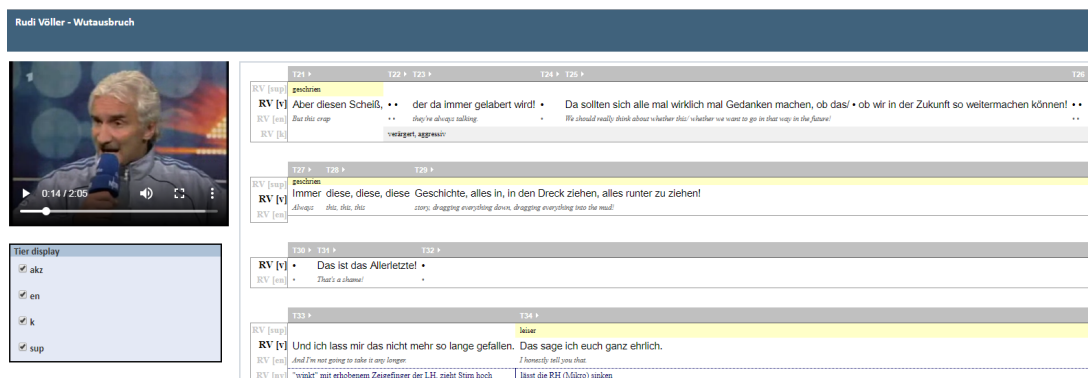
Rudi Völler - Wutausbruch

0:14 / 2:05

Tier display
akz
en
k
sup

| | T21 ▸ | T22 ▸ T23 ▸ | T24 ▸ T25 ▸ | T26 |
|---|---|---|---|---|
| RV [sup] | geschrien | | | |
| RV [v] | Aber diesen Scheiß, | • • der da immer gelabert wird! • | Das sollten sich alle mal wirklich mal Gedanken machen, ob das/ • ob wir in der Zukunft so weitermachen können! • • | |
| RV [en] | But this crap | • • they're always talking. • | We should really think about whether this/ whether we want to go in that way in the future! | |
| RV [k] | | verärgert, aggressiv | | |

| | T27 ▸ | T28 ▸ | T29 ▸ |
|---|---|---|---|
| RV [sup] | geschrien | | |
| RV [v] | Immer | diese, diese, diese | Geschichte, alles in, in den Dreck ziehen, alles runter zu ziehen! |
| RV [en] | Always | this, this, this | story, dragging everything down, dragging everything into the mud! |

| | T30 ▸ T31 ▸ | T32 ▸ |
|---|---|---|
| RV [v] | • Das ist das Allerletzte! • | |
| RV [en] | • That's a shame! • | |

| | T33 ▸ | T34 ▸ |
|---|---|---|
| RV [sup] | | leiser |
| RV [v] | Und ich lass mir das nicht mehr so lange gefallen. | Das sage ich euch ganz ehrlich. |
| RV [en] | And I'm not going to take it any longer | I honestly tell you that. |
| RV [nv] | "winkt" mit erhobenem Zeigefinger der LH, zieht Stirn hoch | lässt die RH (Mikro) sinken |